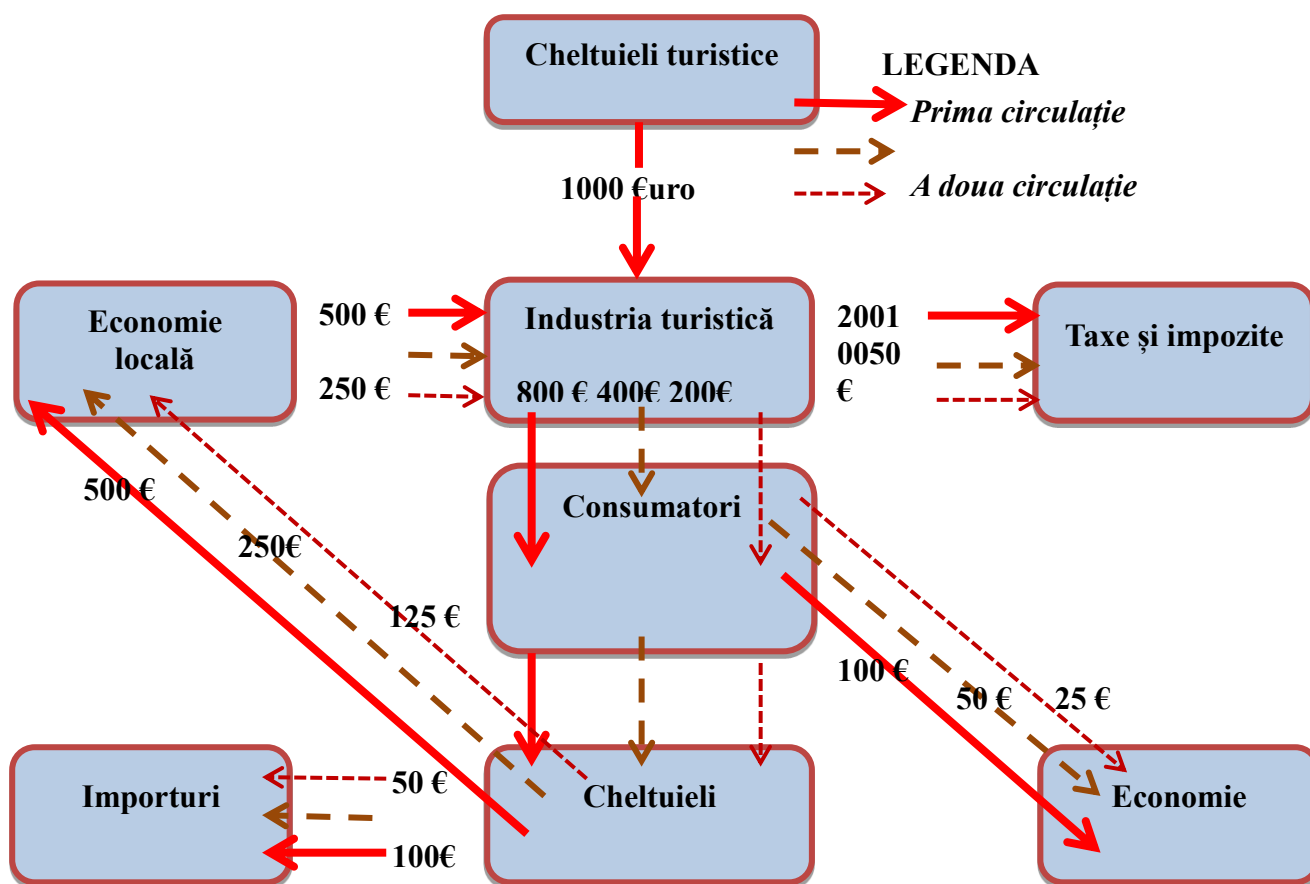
Cheltuieli turistice

LEGENDA
Prima circulație
A doua circulație

1000 €uro

Economie locală

500 €
250 €

Industria turistică
800 € 400€ 200€

2001
0050
€

Taxe și impozite

500 €
250€
125 €

Consumatori

100 €
50 €
25 €

Importuri

50 €
100€

Cheltuieli

Economie